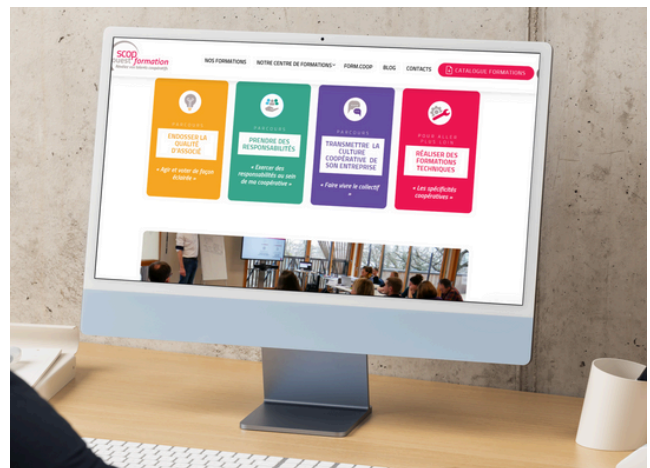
scop ouest formation
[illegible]

NOS FORMATIONS
NOTRE CENTRE DE FORMATIONS
FORM COOP
BLOG
CONTACTS
CATALOGUE FORMATIONS

PARCOURS
ENDOSSER LA QUALITÉ D'ASSOCIÉ
« Agir et voter de façon éclairée »

PARCOURS
PRENDRE DES RESPONSABILITÉS
« Exercer des responsabilités au sein de ma coopérative »

PARCOURS
TRANSMETTRE LA CULTURE COOPÉRATIVE DE SON ENTREPRISE
« Faire vivre le collectif »

POUR ALLER PLUS LOIN
RÉALISER DES FORMATIONS TECHNIQUES
« Les spécificités coopératives »